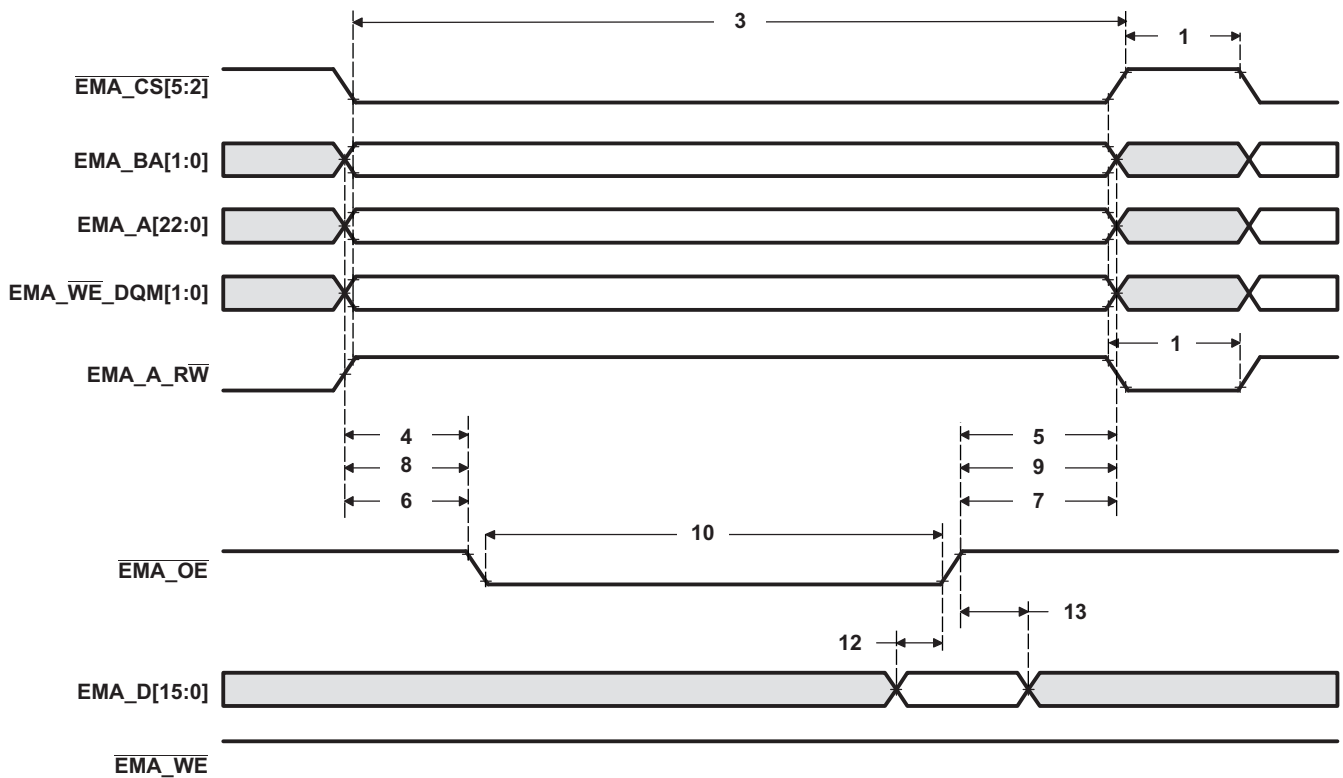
3

1

$\overline{\text{EMA\_CS[5:2]}}$

EMA_BA[1:0]

EMA_A[22:0]

EMA_$\overline{\text{WE}}$_DQM[1:0]

1

EMA_A_R$\overline{\text{W}}$

4

8

6

5

9

7

10

$\overline{\text{EMA\_OE}}$

13

12

EMA_D[15:0]

$\overline{\text{EMA\_WE}}$